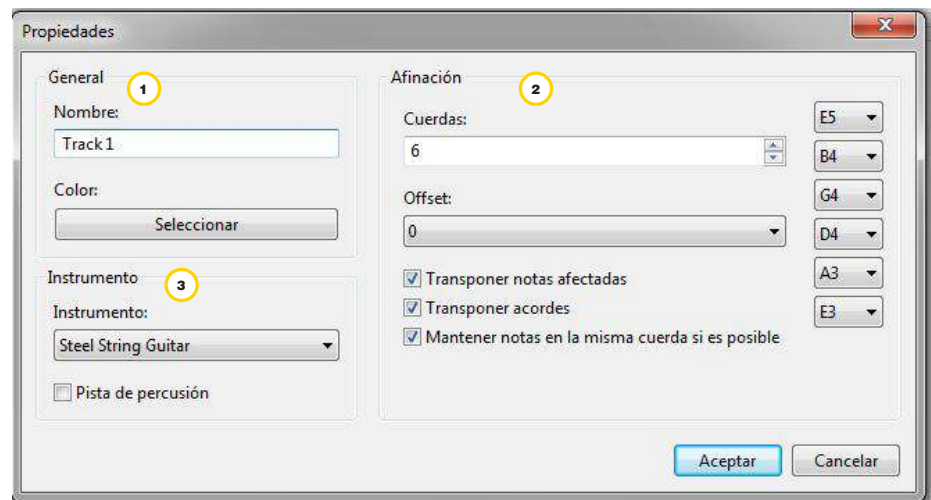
Propiedades

General
1
Nombre:
Track 1
Color:
Seleccionar

Instrumento
3
Instrumento:
Steel String Guitar
Pista de percusión

Afinación
2
Cuerdas:
6
Offset:
0
Transponer notas afectadas
Transponer acordes
Mantener notas en la misma cuerda si es posible

E5
B4
G4
D4
A3
E3

Aceptar
Cancelar